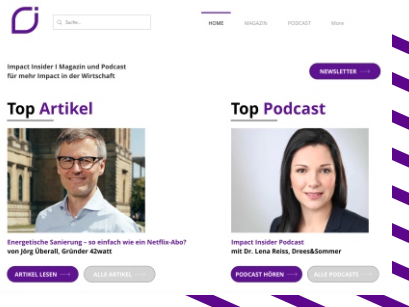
Suche...

HOME MAGAZIN PODCAST More

Impact Insider I Magazin und Podcast für mehr Impact in der Wirtschaft

NEWSLETTER

Top Artikel

Energetische Sanierung – so einfach wie ein Netflix-Abo? von Jörg Überall, Gründer 42watt

ARTIKEL LESEN

ALLE ARTIKEL

Top Podcast

Impact Insider Podcast mit Dr. Lena Reiss, Drees&Sommer

PODCAST HÖREN

ALLE PODCASTS